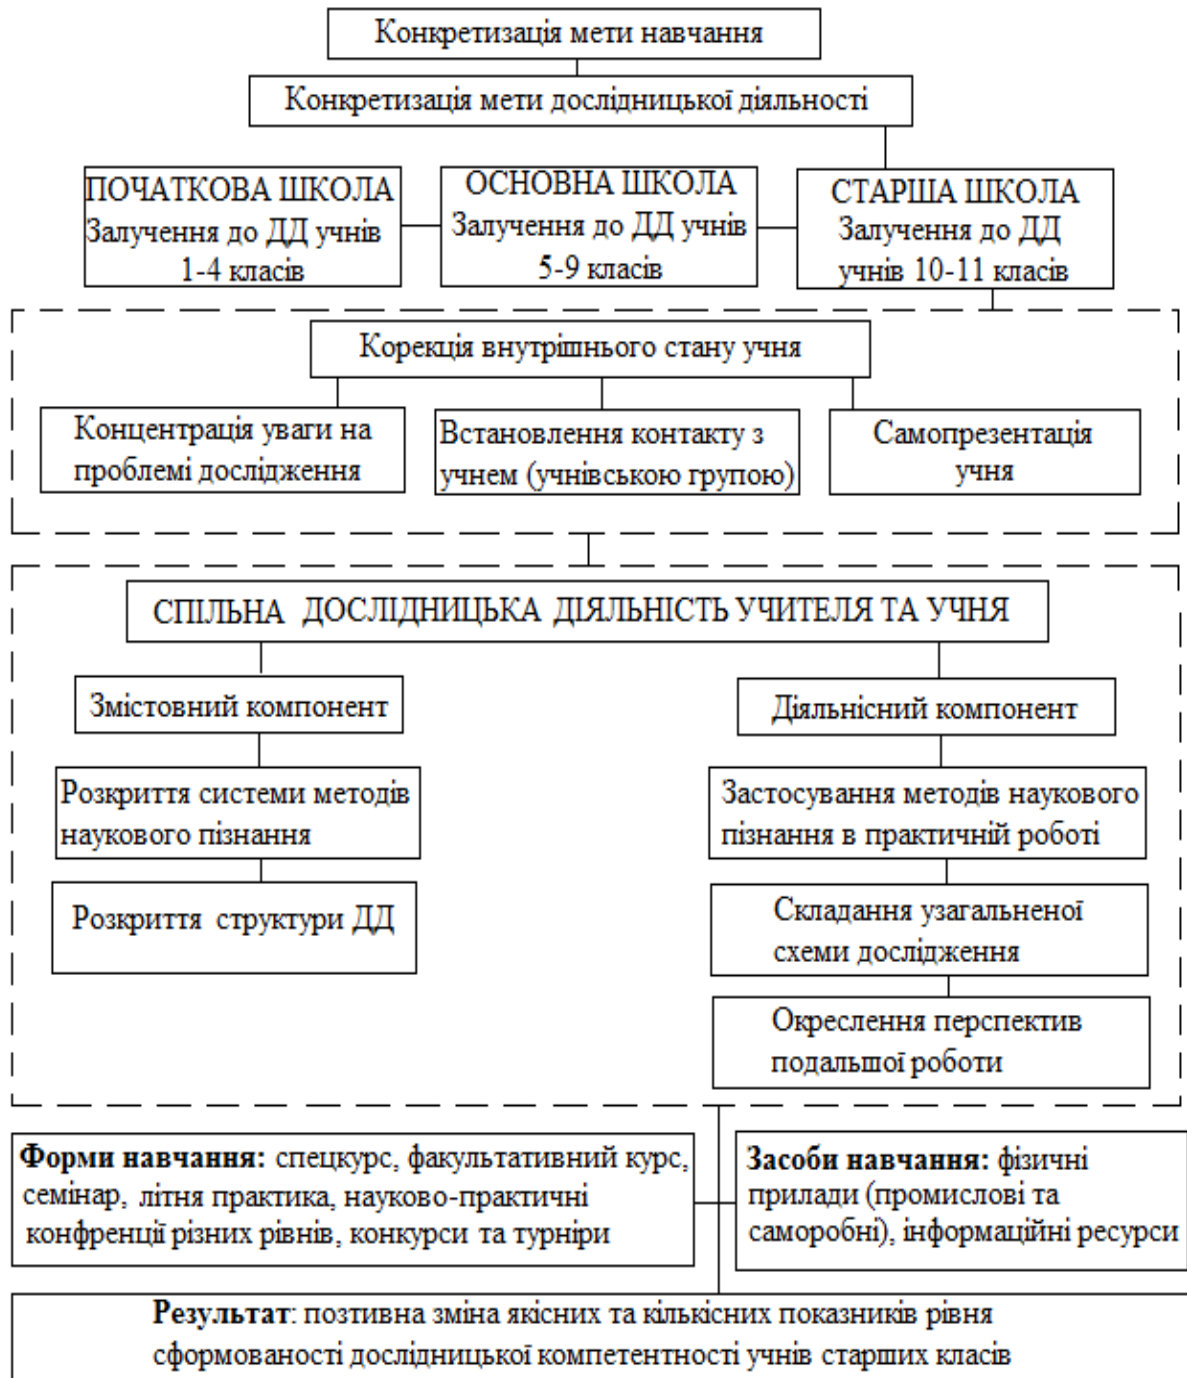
Конкретизація мети навчання

Конкретизація мети дослідницької діяльності

ПОЧАТКОВА ШКОЛА
Залучення до ДД учнів 1-4 класів

ОСНОВНА ШКОЛА
Залучення до ДД учнів 5-9 класів

СТАРША ШКОЛА
Залучення до ДД учнів 10-11 класів

Корекція внутрішнього стану учня

Концентрація уваги на проблемі дослідження

Встановлення контакту з учнем (учнівською групою)

Самопрезентація учня

СПІЛЬНА ДОСЛІДНИЦЬКА ДІЯЛЬНІСТЬ УЧИТЕЛЯ ТА УЧНЯ

Змістовний компонент

Розкриття системи методів наукового пізнання

Розкриття структури ДД

Діяльнісний компонент

Застосування методів наукового пізнання в практичній роботі

Складання узагальненої схеми дослідження

Окреслення перспектив подальшої роботи

**Форми навчання:** спецкурс, факультативний курс, семінар, літня практика, науково-практичні конфренції різних рівнів, конкурси та турніри

**Засоби навчання:** фізичні прилади (промислові та саморобні), інформаційні ресурси

**Результат**: позтивна зміна якісних та кількісних показників рівня сформованості дослідницької компетентності учнів старших класів